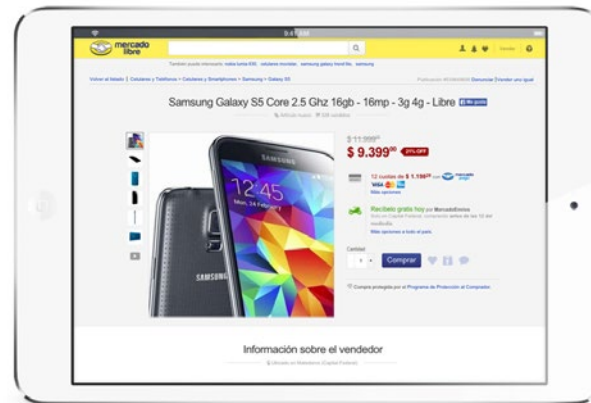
9:41 AM

mercado libre

También puede interesarte: nokia lumia 630, celulares movistar, samsung galaxy trend lite, samsung

Volver al listado | Celulares y Teléfonos > Celulares y Smartphones > Samsung > Galaxy S5

Publicación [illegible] Denunciar | Vender uno igual

Samsung Galaxy S5 Core 2.5 Ghz 16gb - 16mp - 3g 4g - Libre

Artículo nuevo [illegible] vendidos

$ 11.999
$ 9.399 21% OFF

12 cuotas de $ 1.198 con mercado pago
Más opciones

Recíbelo gratis hoy por MercadoEnvíos
Más opciones a todo el país

Cantidad
1

Comprar

Compra protegida por el Programa de Protección al Comprador.

SAMSUNG
12:45
Monday, 24 February
SAMSUNG

Información sobre el vendedor

Ubicado en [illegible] (Capital Federal)